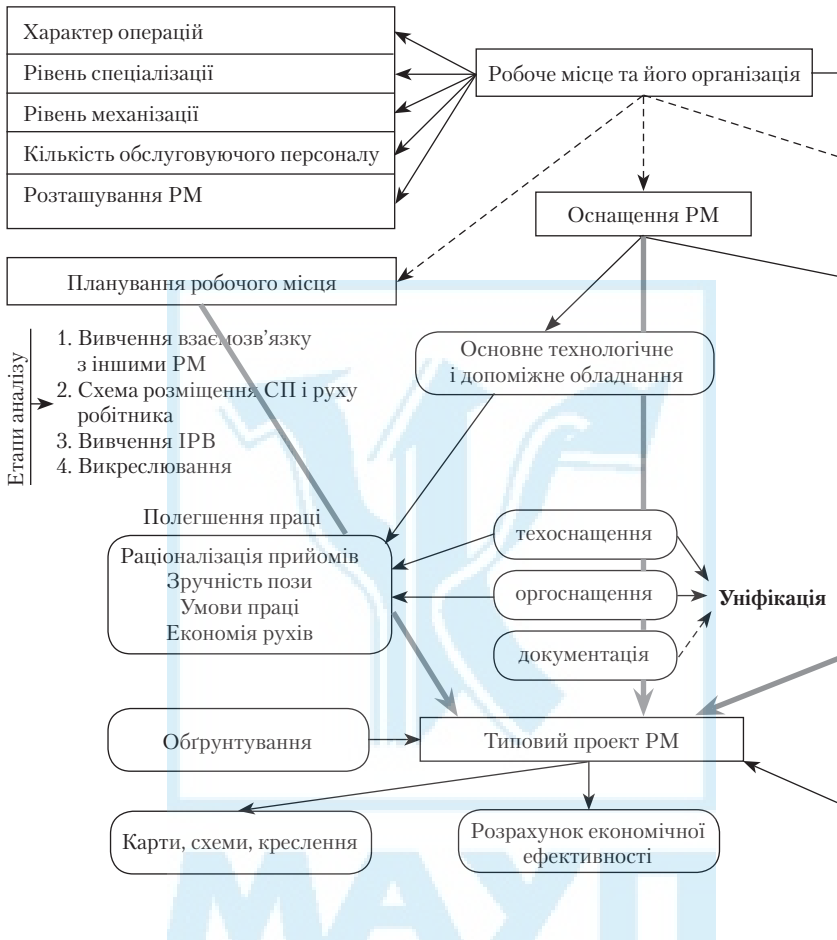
Характер операцій

Рівень спеціалізації

Рівень механізації

Кількість обслуговуючого персоналу

Розташування РМ

Робоче місце та його організація

Оснащення РМ

Планування робочого місця

Етапи аналізу

1. Вивчення взаємозв'язку з іншими РМ
2. Схема розміщення СП і руху робітника
3. Вивчення ІРВ
4. Викреслювання

Основне технологічне і допоміжне обладнання

Полегшення праці

Раціоналізація прийомів
Зручність пози
Умови праці
Економія рухів

техоснащення

оргоснащення

документація

Уніфікація

Обґрунтування

Типовий проект РМ

Карти, схеми, креслення

Розрахунок економічної ефективності

МАУП